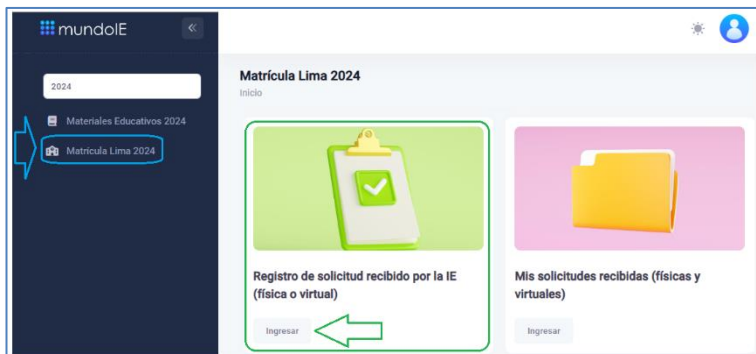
mundoIE

«

2024

Materiales Educativos 2024

Matrícula Lima 2024

Matrícula Lima 2024

Inicio

Registro de solicitud recibido por la IE (física o virtual)

Ingresar

Mis solicitudes recibidas (físicas y virtuales)

Ingresar